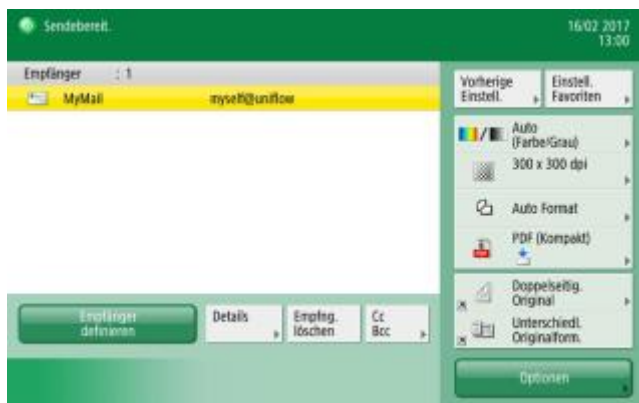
Sendebereit.

16/02 2017
13:00

Empfänger : 1

MyMail myself@uniflow

Vorherige Einstell.

Einstell. Favoriten

Auto (Farbe/Grau)

300 x 300 dpi

Auto Format

PDF (Kompakt)

Doppelseitig. Original

Unterschiedl. Originalform.

Empfänger definieren

Details

Empfng. löschen

Cc Bcc

Optionen